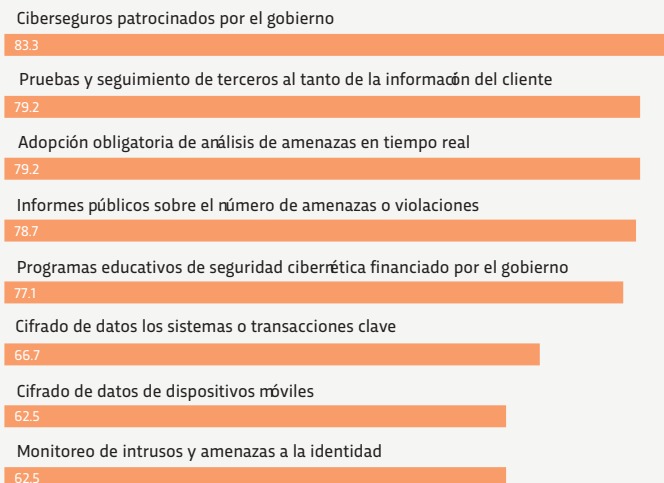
Ciberseguros patrocinados por el gobierno
83.3

Pruebas y seguimiento de terceros al tanto de la información del cliente
79.2

Adopción obligatoria de análisis de amenazas en tiempo real
79.2

Informes públicos sobre el número de amenazas o violaciones
78.7

Programas educativos de seguridad cibernética financiado por el gobierno
77.1

Cifrado de datos los sistemas o transacciones clave
66.7

Cifrado de datos de dispositivos móviles
62.5

Monitoreo de intrusos y amenazas a la identidad
62.5